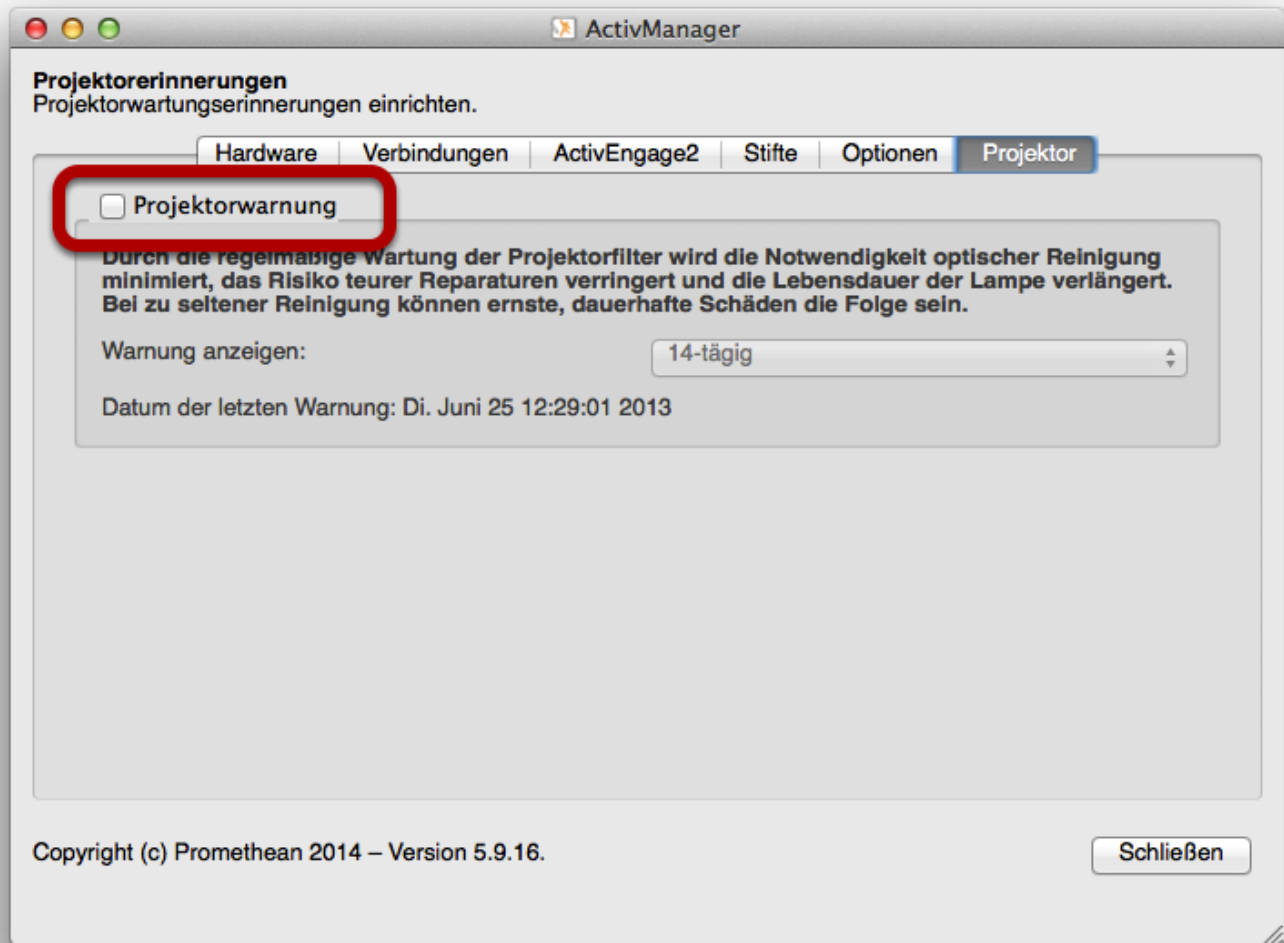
ActivManager

Projektorerinnerungen
Projektorwartungserinnerungen einrichten.

Hardware | Verbindungen | ActivEngage2 | Stifte | Optionen | Projektor

Projektorwarnung

Durch die regelmäßige Wartung der Projektorfilter wird die Notwendigkeit optischer Reinigung minimiert, das Risiko teurer Reparaturen verringert und die Lebensdauer der Lampe verlängert. Bei zu seltener Reinigung können ernste, dauerhafte Schäden die Folge sein.

Warnung anzeigen: 14-tägig

Datum der letzten Warnung: Di. Juni 25 12:29:01 2013

Copyright (c) Promethean 2014 – Version 5.9.16.

Schließen